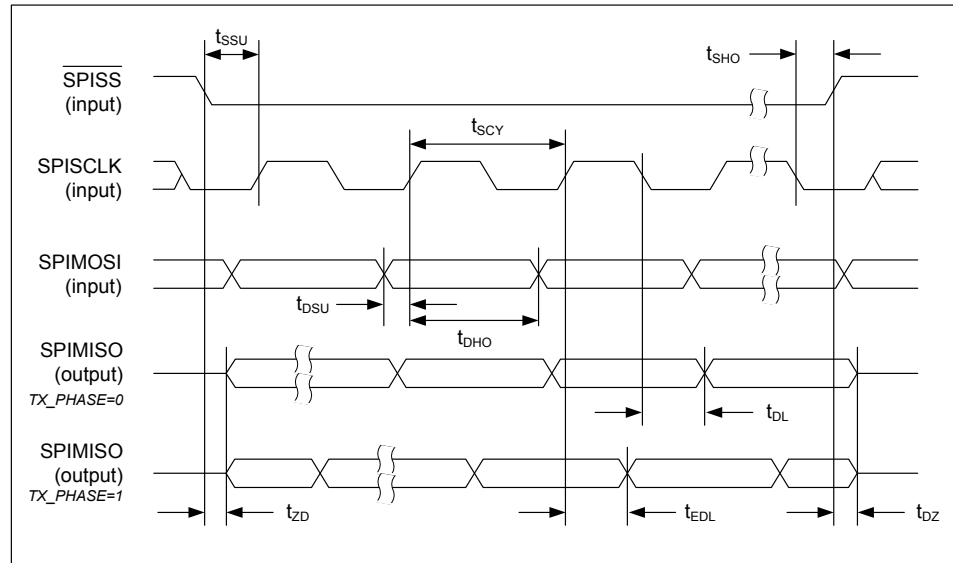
$t_{SSU}$

$t_{SHO}$

$\overline{SPISS}$ (input)

$t_{SCY}$

SPISCLK (input)

SPIMOSI (input)

$t_{DSU}$

$t_{DHO}$

SPIMISO (output) TX_PHASE=0

$t_{DL}$

SPIMISO (output) TX_PHASE=1

$t_{ZD}$

$t_{EDL}$

$t_{DZ}$